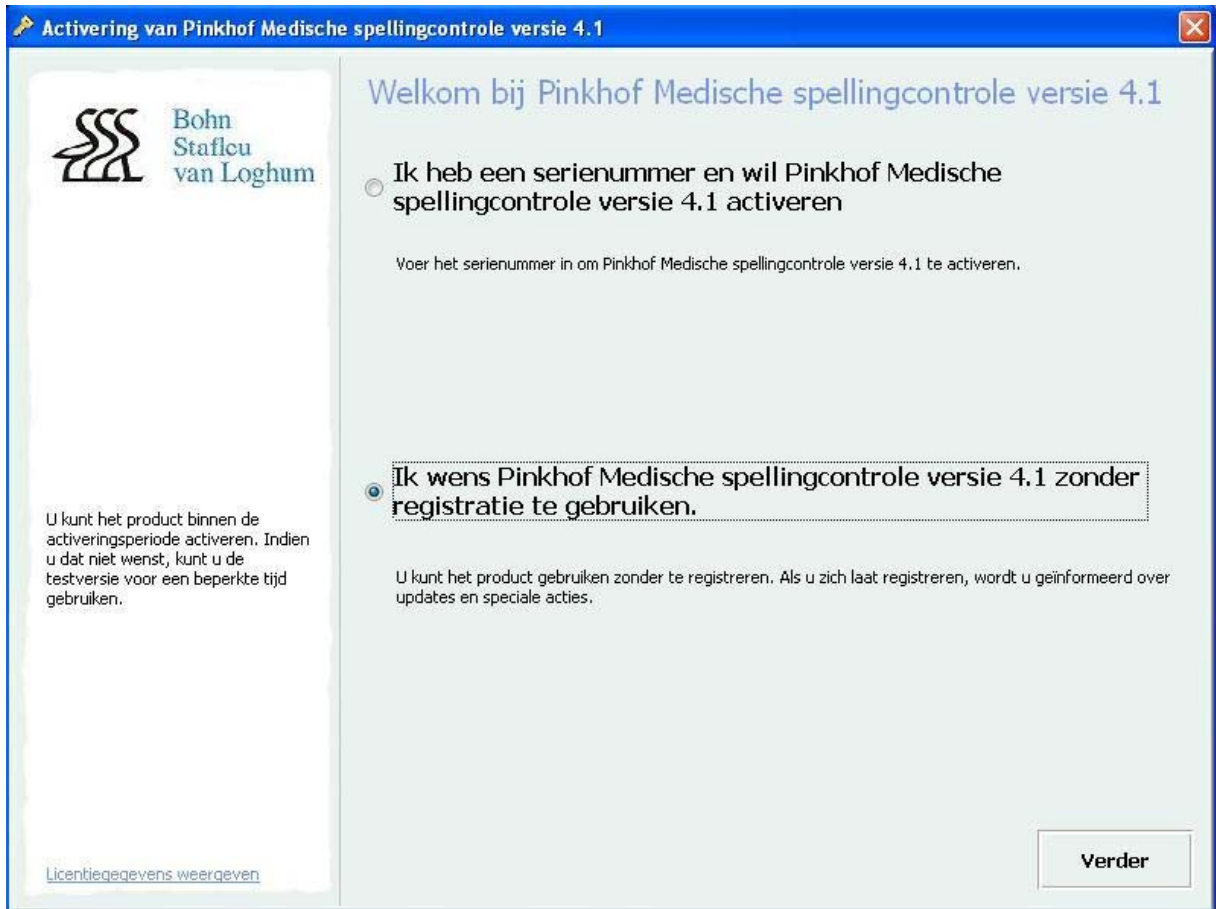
Activering van Pinkhof Medische spellingcontrole versie 4.1

Bohn Stafleu van Loghum

Welkom bij Pinkhof Medische spellingcontrole versie 4.1

Ik heb een serienummer en wil Pinkhof Medische spellingcontrole versie 4.1 activeren

Voer het serienummer in om Pinkhof Medische spellingcontrole versie 4.1 te activeren.

U kunt het product binnen de activeringsperiode activeren. Indien u dat niet wenst, kunt u de testversie voor een beperkte tijd gebruiken.

Ik wens Pinkhof Medische spellingcontrole versie 4.1 zonder registratie te gebruiken.

U kunt het product gebruiken zonder te registreren. Als u zich laat registreren, wordt u geïnformeerd over updates en speciale acties.

Licentiegegevens weergeven

Verder